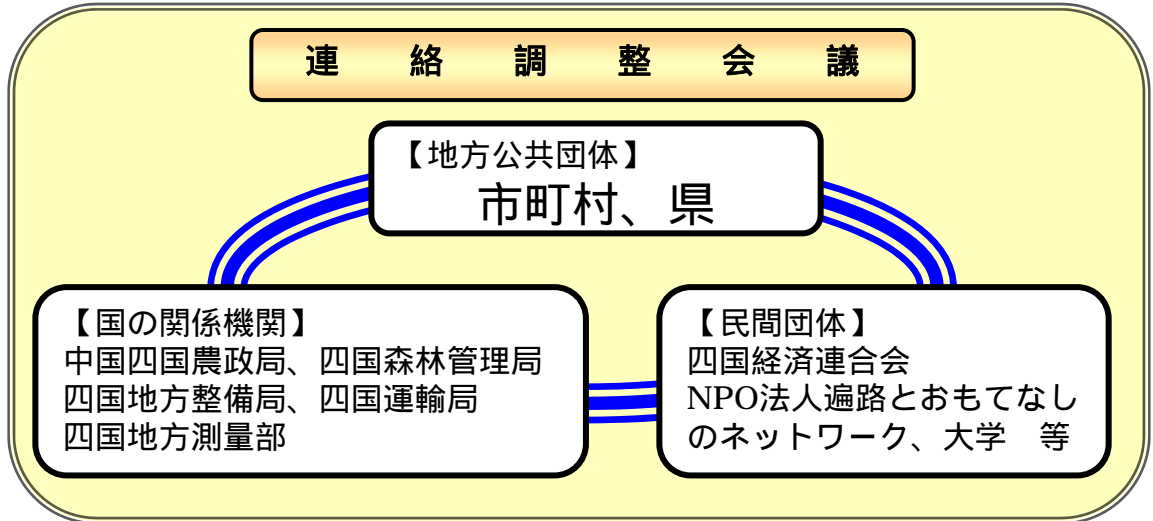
連　絡　調　整　会　議

【地方公共団体】
市町村、県

【国の関係機関】
中国四国農政局、四国森林管理局
四国地方整備局、四国運輸局
四国地方測量部

【民間団体】
四国経済連合会
NPO法人遍路とおもてなしのネットワーク、大学　等